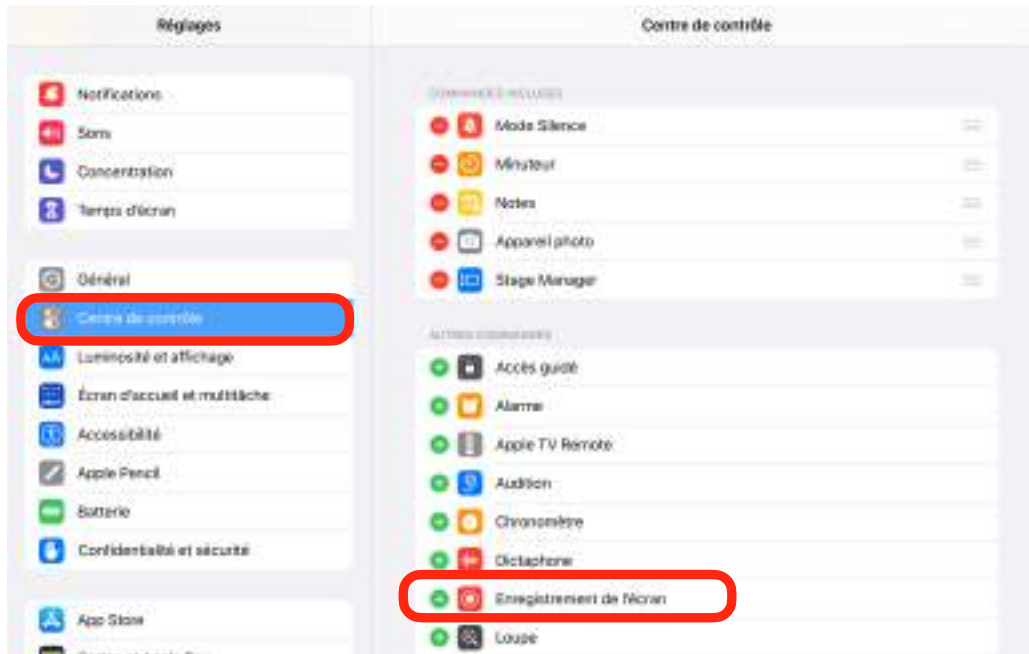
Réglages

Notifications
Sons
Concentration
Temps d'écran

Général
Centre de contrôle
Luminosité et affichage
Écran d'accueil et multitâche
Accessibilité
Apple Pencil
Batterie
Confidentialité et sécurité

App Store

Centre de contrôle

COMMANDES INCLUSES
Mode Silence
Minuteur
Notes
Appareil photo
Stage Manager

AUTRES COMMANDES
Accès guidé
Alarme
Apple TV Remote
Audition
Chronomètre
Dictaphone
Enregistrement de l'écran
Loupe